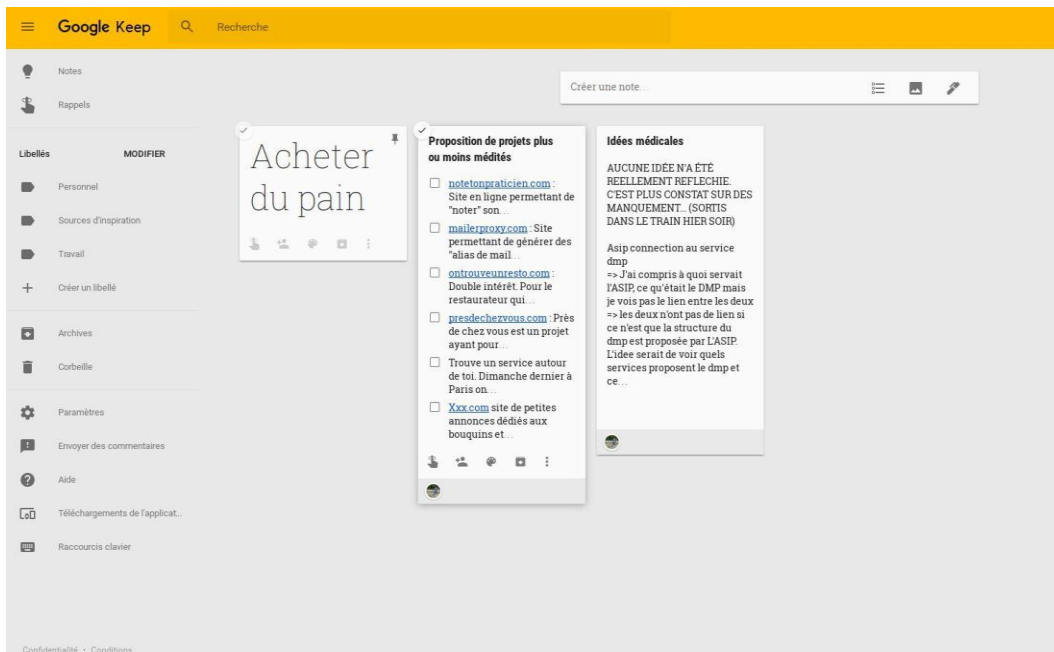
Google Keep

Recherche

Notes

Rappels

Libellés

MODIFIER

Personnel

Sources d'inspiration

Travail

Créer un libellé

Archives

Corbeille

Paramètres

Envoyer des commentaires

Aide

Téléchargements de l'applicat...

Raccourcis clavier

Confidentialité · Conditions

Créer une note...

Acheter du pain

Proposition de projets plus ou moins médités

notetonpraticien.com : Site en ligne permettant de "noter" son...

mailerproxy.com : Site permettant de générer des "alias de mail...

ontrouveunresto.com : Double intérêt. Pour le restaurateur qui...

presdechezvous.com : Près de chez vous est un projet ayant pour...

Trouve un service autour de toi. Dimanche dernier à Paris on...

Xxx.com site de petites annonces dédiés aux bouquins et...

Idées médicales

AUCUNE IDÉE N'A ÉTÉ REELLEMENT REFLECHIE. C'EST PLUS CONSTAT SUR DES MANQUEMENT... (SORTIS DANS LE TRAIN HIER SOIR)

Asip connection au service dmp
=> J'ai compris à quoi servait l'ASIP, ce qu'était le DMP mais je vois pas le lien entre les deux
=> les deux n'ont pas de lien si ce n'est que la structure du dmp est proposée par L'ASIP. L'idee serait de voir quels services proposent le dmp et ce...